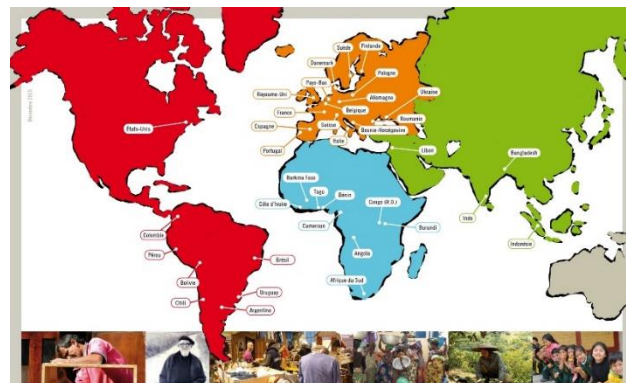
États-Unis
Colombie
Pérou
Bolivie
Chili
Brésil
Uruguay
Argentine
Suède
Finlande
Danemark
Pays-Bas
Royaume-Uni
Pologne
Allemagne
Ukraine
Belgique
France
Roumanie
Espagne
Suisse
Bosnie-Herzégovine
Portugal
Italie
Liban
Burkina Faso
Togo
Bénin
Côte d'Ivoire
Congo (R.D.)
Cameroun
Burundi
Angola
Afrique du Sud
Bangladesh
Inde
Indonésie